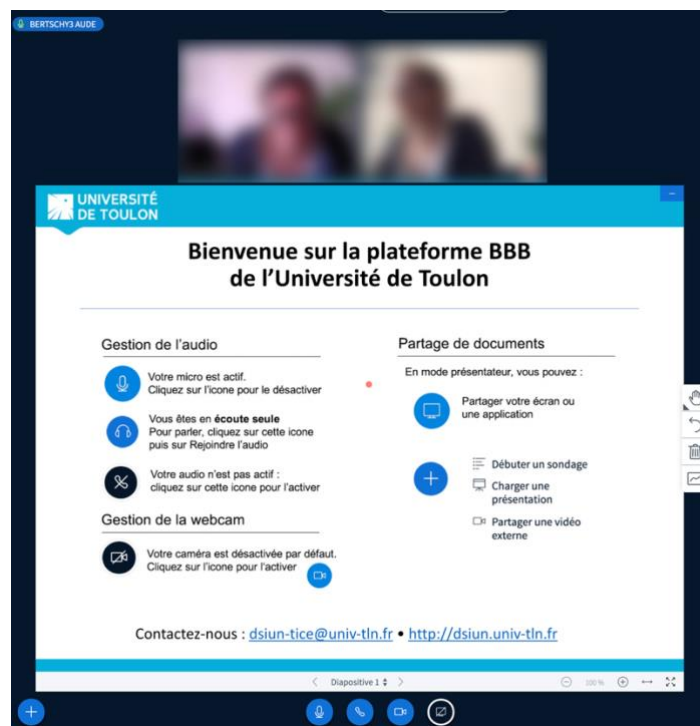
BERTSCHY3 AUDE

UNIVERSITÉ DE TOULON

Bienvenue sur la plateforme BBB de l'Université de Toulon

Gestion de l'audio

Votre micro est actif. Cliquez sur l'icone pour le désactiver

Vous êtes en **écoute seule** Pour parler, cliquez sur cette icone puis sur Rejoindre l'audio

Votre audio n'est pas actif : cliquez sur cette icone pour l'activer

Gestion de la webcam

Votre caméra est désactivée par défaut. Cliquez sur l'icone pour l'activer

Partage de documents

En mode présentateur, vous pouvez :

Partager votre écran ou une application

Débuter un sondage

Charger une présentation

Partager une vidéo externe

Contactez-nous : dsiun-tice@univ-tln.fr • http://dsiun.univ-tln.fr

Diapositive 1

100 %